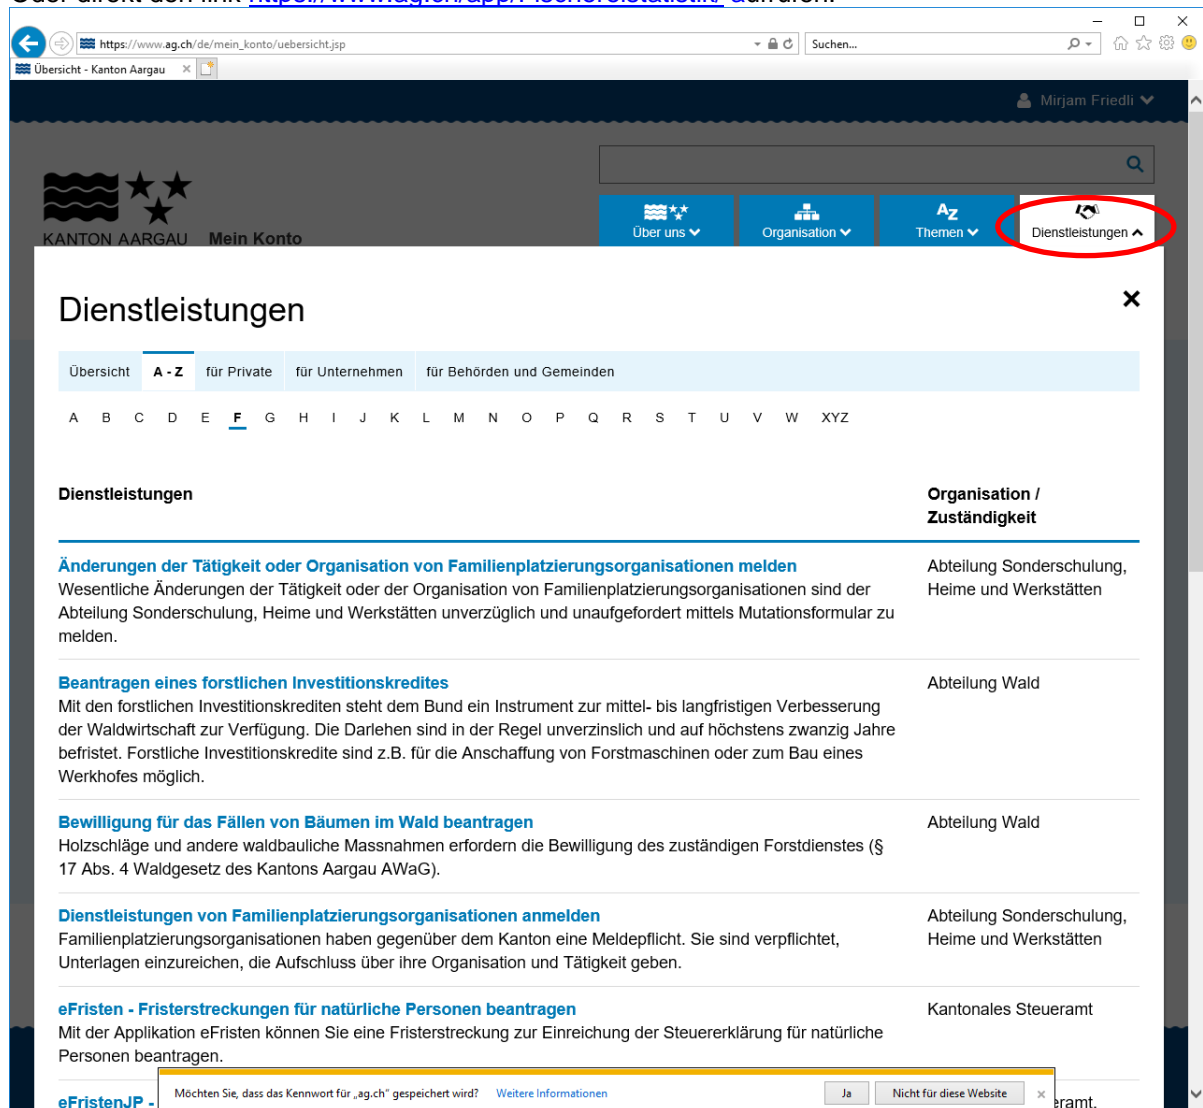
https://www.ag.ch/de/mein_konto/uebersicht.jsp

Suchen...

Übersicht - Kanton Aargau

Mirjam Friedli

KANTON AARGAU Mein Konto

Über uns
Organisation
Themen
Dienstleistungen

Dienstleistungen

×

Übersicht | A - Z | für Private | für Unternehmen | für Behörden und Gemeinden

A B C D E F G H I J K L M N O P Q R S T U V W XYZ

| Dienstleistungen | Organisation / Zuständigkeit |
|---|---|
| **Änderungen der Tätigkeit oder Organisation von Familienplatzierungsorganisationen melden** Wesentliche Änderungen der Tätigkeit oder der Organisation von Familienplatzierungsorganisationen sind der Abteilung Sonderschulung, Heime und Werkstätten unverzüglich und unaufgefordert mittels Mutationsformular zu melden. | Abteilung Sonderschulung, Heime und Werkstätten |
| **Beantragen eines forstlichen Investitionskredites** Mit den forstlichen Investitionskrediten steht dem Bund ein Instrument zur mittel- bis langfristigen Verbesserung der Waldwirtschaft zur Verfügung. Die Darlehen sind in der Regel unverzinslich und auf höchstens zwanzig Jahre befristet. Forstliche Investitionskredite sind z.B. für die Anschaffung von Forstmaschinen oder zum Bau eines Werkhofes möglich. | Abteilung Wald |
| **Bewilligung für das Fällen von Bäumen im Wald beantragen** Holzschläge und andere waldbauliche Massnahmen erfordern die Bewilligung des zuständigen Forstdienstes (§ 17 Abs. 4 Waldgesetz des Kantons Aargau AWaG). | Abteilung Wald |
| **Dienstleistungen von Familienplatzierungsorganisationen anmelden** Familienplatzierungsorganisationen haben gegenüber dem Kanton eine Meldepflicht. Sie sind verpflichtet, Unterlagen einzureichen, die Aufschluss über ihre Organisation und Tätigkeit geben. | Abteilung Sonderschulung, Heime und Werkstätten |
| **eFristen - Fristerstreckungen für natürliche Personen beantragen** Mit der Applikation eFristen können Sie eine Fristerstreckung zur Einreichung der Steuererklärung für natürliche Personen beantragen. | Kantonales Steueramt |
| **eFristenJP -** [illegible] | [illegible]eramt. |

Möchten Sie, dass das Kennwort für „ag.ch" gespeichert wird? Weitere Informationen | Ja | Nicht für diese Website | ×